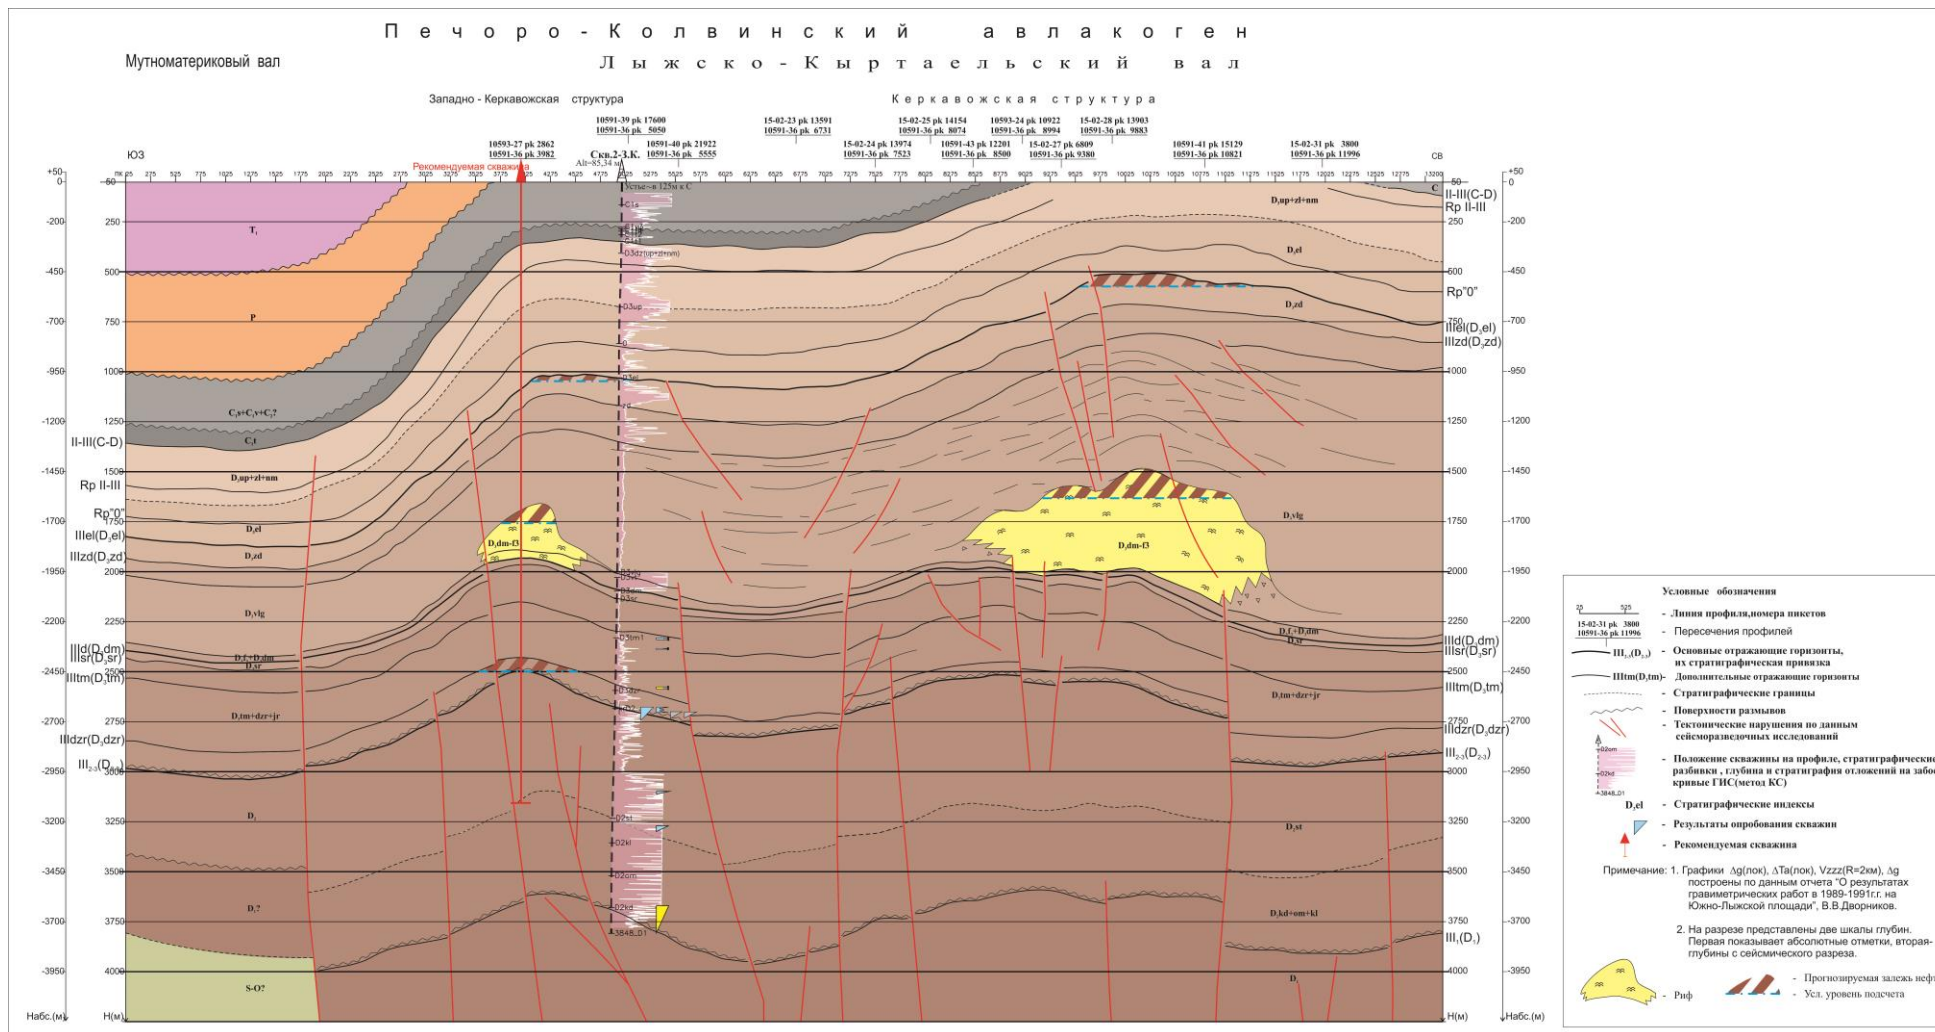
Печоро-Колвинский авлакоген

Мутноматериковый вал

Лыжско-Кыртаельский вал

Западно - Керкавожская структура

Керкавожская структура

10593-27 pk 2862
10591-36 pk 3982

10591-39 pk 17600
10591-36 pk 5050

10591-40 pk 21922
10591-36 pk 5555

15-02-23 pk 13591
10591-36 pk 6731

15-02-24 pk 13974
10591-36 pk 7523

15-02-25 pk 14154
10591-36 pk 8074

10591-43 pk 12201
10591-36 pk 8500

10593-24 pk 10922
10591-36 pk 8994

15-02-27 pk 6809
10591-36 pk 9380

15-02-28 pk 13903
10591-36 pk 9883

10591-41 pk 15129
10591-36 pk 10821

15-02-31 pk 3800
10591-36 pk 11996

ЮЗ

СВ

Рекомендуемая скважина

Скв.2-З.К.
Alt=85,34 м

Устье - в 125м к С

+50
0
-200
-450
-700
-950
-1200
-1450
-1700
-1950
-2200
-2450
-2700
-2950
-3200
-3450
-3700
-3950

50
250
500
750
1000
1250
1500
1750
2000
2250
2500
2750
3000
3250
3500
3750
4000

$T_1$

P

$C_2b+C_1v+C_1?$

$C_1t$

II-III(C-D)

$D_3up+zl+nm$

Rp II-III

Rp"0"

$D_3el$

IIIel($D_3el$)

IIIzd($D_3zd$)

$D_3zd$

$D_3dm$-f3

$D_3vlg$

IIId($D_3dm$)

IIIsr($D_3sr$)

$D_3f_1+D_3dm$

$D_3sr$

IIItm($D_3tm$)

$D_3tm+dzr+jr$

IIIdzr($D_3dzr$)

$III_{2-3}(D_{2-3})$

$D_1$

$D_1?$

S-O?

$D_2st$

$D_2kd+om+kl$

$III_1(D_1)$

Набс.(м)

Н(м)

C

$D_3up+zl+nm$

$D_3el$

$D_3zd$

Rp"0"

$D_3vlg$

$D_3dm$-f3

$D_3f_1+D_3dm$

Условные обозначения

25 525
- Линия профиля,номера пикетов

15-02-31 pk 3800
10591-36 pk 11996
- Пересечения профилей

$III_{2-3}(D_{2-3})$ - Основные отражающие горизонты, их стратиграфическая привязка

IIItm($D_3tm$) - Дополнительные отражающие горизонты

- Стратиграфические границы

- Поверхности размывов

- Тектонические нарушения по данным сейсморазведочных исследований

- Положение скважины на профиле, стратиграфические разбивки , глубина и стратиграфия отложений на забое, кривые ГИС(метод КС)

$D_3el$ - Стратиграфические индексы

- Результаты опробования скважин

- Рекомендуемая скважина

Примечание: 1. Графики $\Delta g$(лок), $\Delta Ta$(лок), Vzzz(R=2км), $\Delta g$ построены по данным отчета "О результатах гравиметрических работ в 1989-1991г.г. на Южно-Лыжской площади", В.В.Дворников.

2. На разрезе представлены две шкалы глубин. Первая показывает абсолютные отметки, вторая - глубины с сейсмического разреза.

- Риф

- Прогнозируемая залежь нефти

- Усл. уровень подсчета